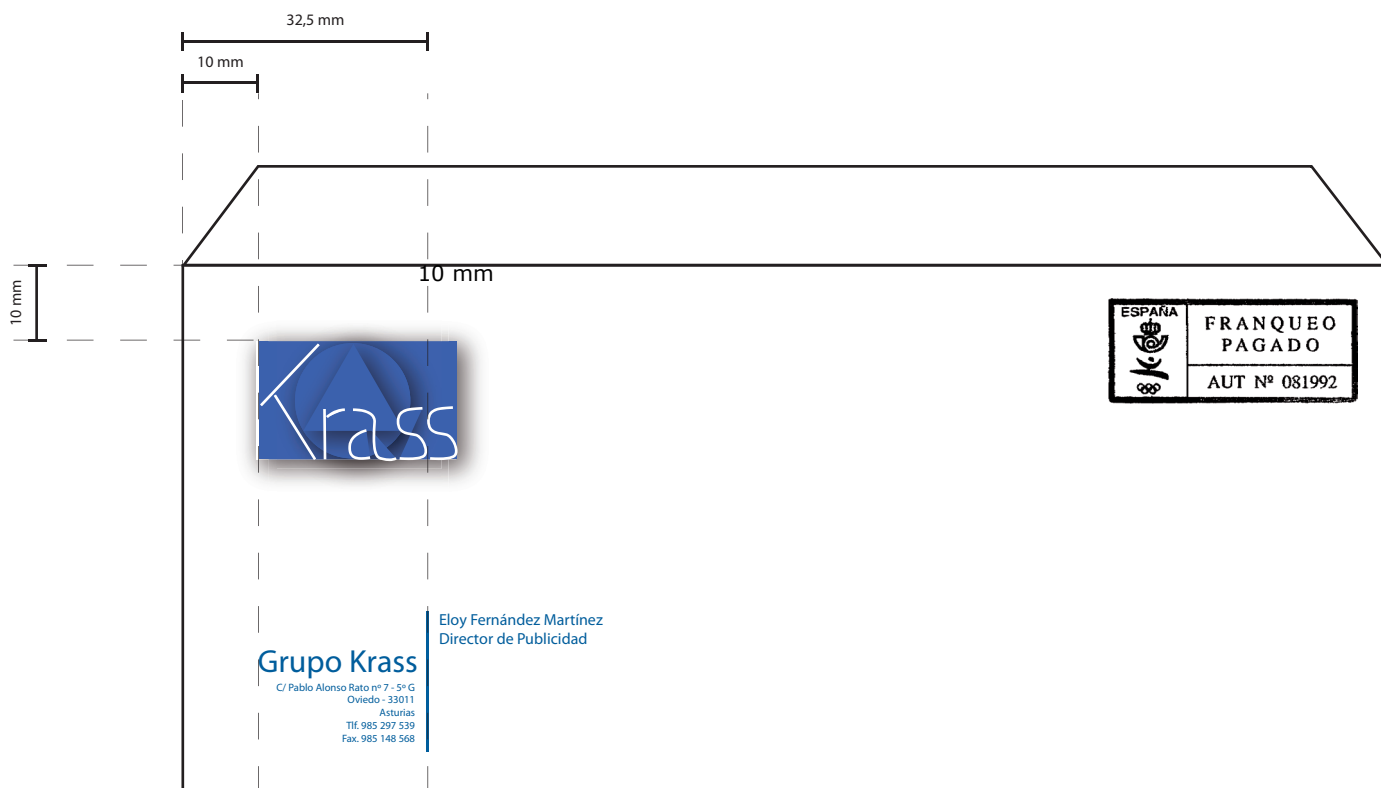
32,5 mm

10 mm

10 mm

10 mm

ESPAÑA

FRANQUEO PAGADO

AUT Nº 081992

Krass

Grupo Krass

C/ Pablo Alonso Rato nº 7 - 5º G
Oviedo - 33011
Asturias
Tlf. 985 297 539
Fax. 985 148 568

Eloy Fernández Martínez
Director de Publicidad